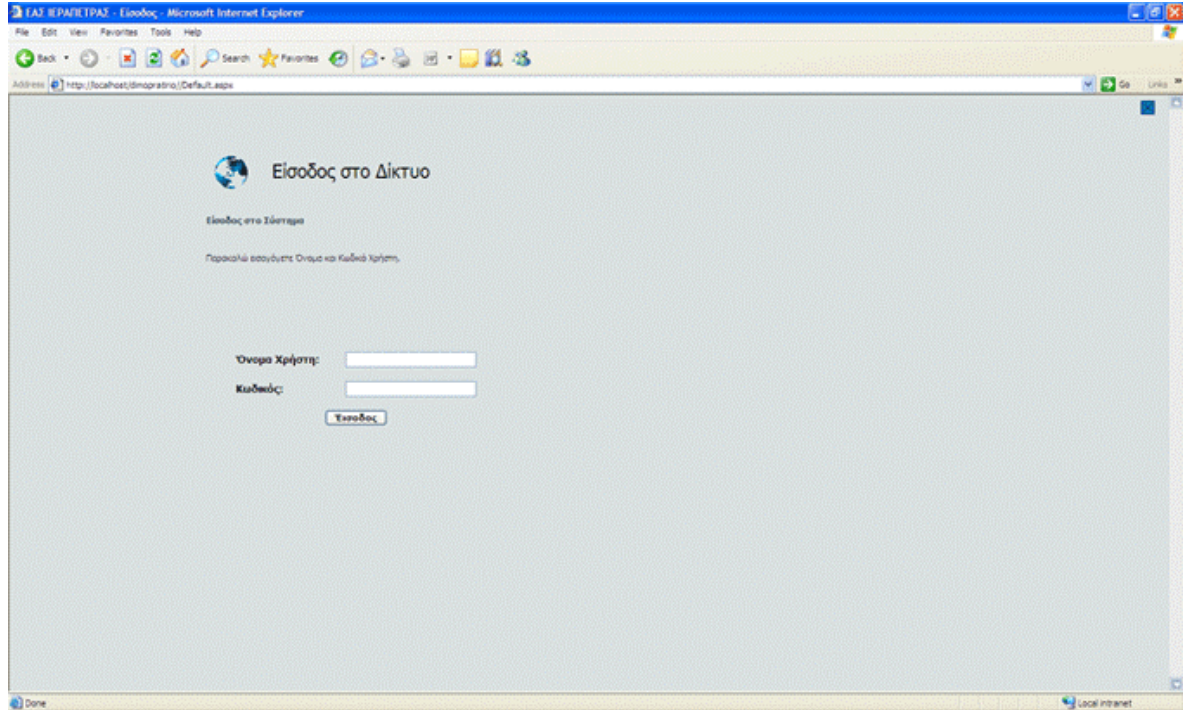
ΕΑΣ ΙΕΡΑΠΕΤΡΑΣ - Είσοδος - Microsoft Internet Explorer

File Edit View Favorites Tools Help

Back Search Favorites

Address http://localhost/dimopratirio/Default.aspx

Go Links

Είσοδος στο Δίκτυο

Είσοδος στο Σύστημα

Παρακαλώ εισαγάγετε Όνομα και Κωδικό Χρήστη.

Όνομα Χρήστη:

Κωδικός:

Είσοδος

Done

Local intranet